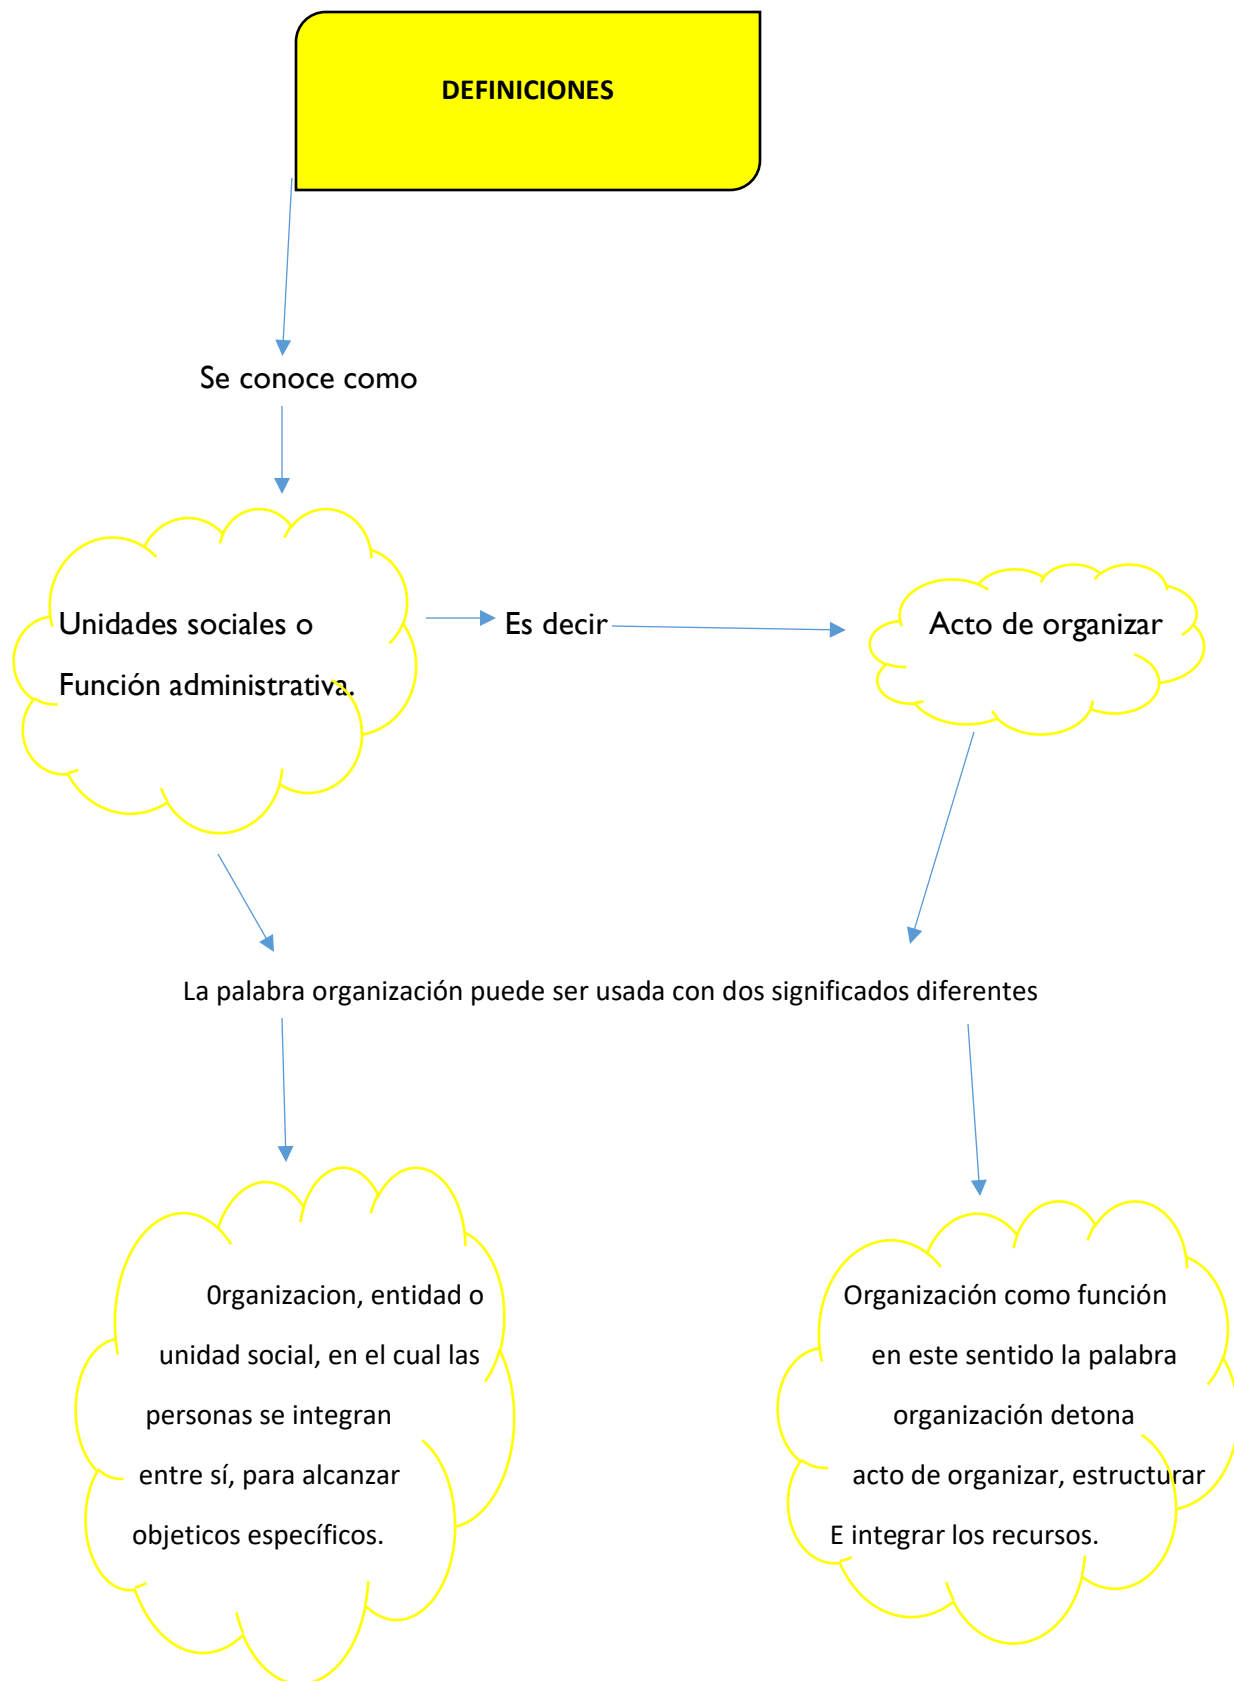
DEFINICIONES

Se conoce como

Unidades sociales o Función administrativa.

Es decir

Acto de organizar

La palabra organización puede ser usada con dos significados diferentes

0rganizacion, entidad o unidad social, en el cual las personas se integran entre sí, para alcanzar objeticos específicos.

Organización como función en este sentido la palabra organización detona acto de organizar, estructurar E integrar los recursos.